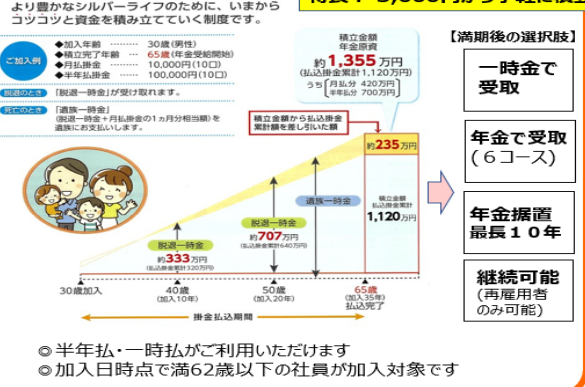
より豊かなシルバーライフのために、いまからコツコツと資金を積み立てていく制度です。

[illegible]

ご加入例
◆加入年齢 ………… 30歳(男性)
◆積立完了年齢 …… 65歳(年金受給開始)
◆月払掛金 ………… 10,000円(10口)
◆半年払掛金 ……… 100,000円(10口)

脱退のとき 「脱退一時金」が受け取れます。

死亡のとき 「遺族一時金」(脱退一時金＋月払掛金の1ヵ月分相当額)を遺族にお支払いします。

積立金額 年金原資 約1,355万円 (払込掛金累計1,120万円) うち 月払分 420万円 半年払分 700万円

積立金額から払込掛金累計額を差し引いた額

約235万円

積立金額 払込掛金累計 1,120万円

遺族一時金

脱退一時金 約707万円 (払込掛金累計640万円)

脱退一時金 約333万円 (払込掛金累計320万円)

30歳加入

40歳 (加入10年)

50歳 (加入20年)

65歳 (加入35年) 払込完了

掛金払込期間

【満期後の選択肢】

一時金で受取

年金で受取 (6コース)

年金据置 最長10年

継続可能 (再雇用者のみ可能)

◎半年払・一時払がご利用いただけます
◎加入日時点で満62歳以下の社員が加入対象です